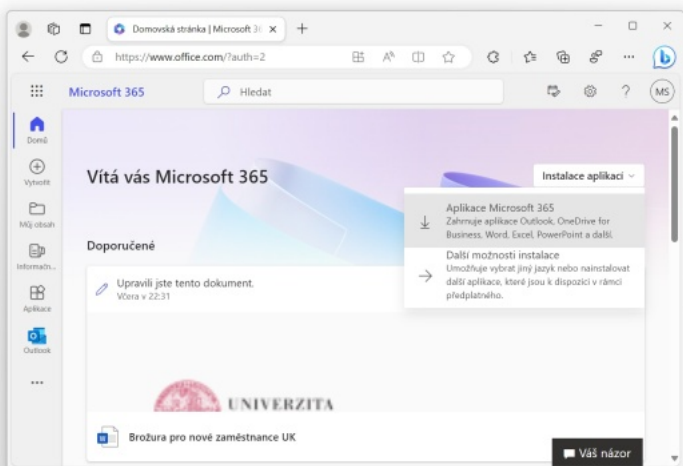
Domovská stránka | Microsoft 36

https://www.office.com/?auth=2

Microsoft 365

Hledat

MS

Domů

Vytvořit

Můj obsah

Informačn...

Aplikace

Outlook

...

Vítá vás Microsoft 365

Instalace aplikací

Aplikace Microsoft 365
Zahrnuje aplikace Outlook, OneDrive for Business, Word, Excel, PowerPoint a další.

Další možnosti instalace
Umožňuje vybrat jiný jazyk nebo nainstalovat další aplikace, které jsou k dispozici v rámci předplatného.

Doporučené

Upravili jste tento dokument.
Včera v 22:31

UNIVERZITA

Brožura pro nové zaměstnance UK

Váš názor